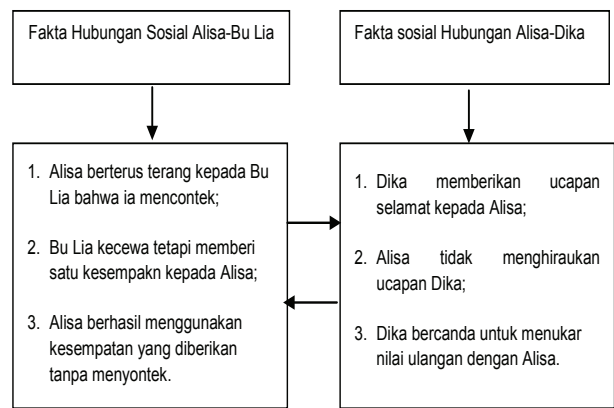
Fakta Hubungan Sosial Alisa-Bu Lia

1. Alisa berterus terang kepada Bu Lia bahwa ia mencontek;

2. Bu Lia kecewa tetapi memberi satu kesempakn kepada Alisa;

3. Alisa berhasil menggunakan kesempatan yang diberikan tanpa menyontek.

Fakta sosial Hubungan Alisa-Dika

1. Dika memberikan ucapan selamat kepada Alisa;

2. Alisa tidak menghiraukan ucapan Dika;

3. Dika bercanda untuk menukar nilai ulangan dengan Alisa.